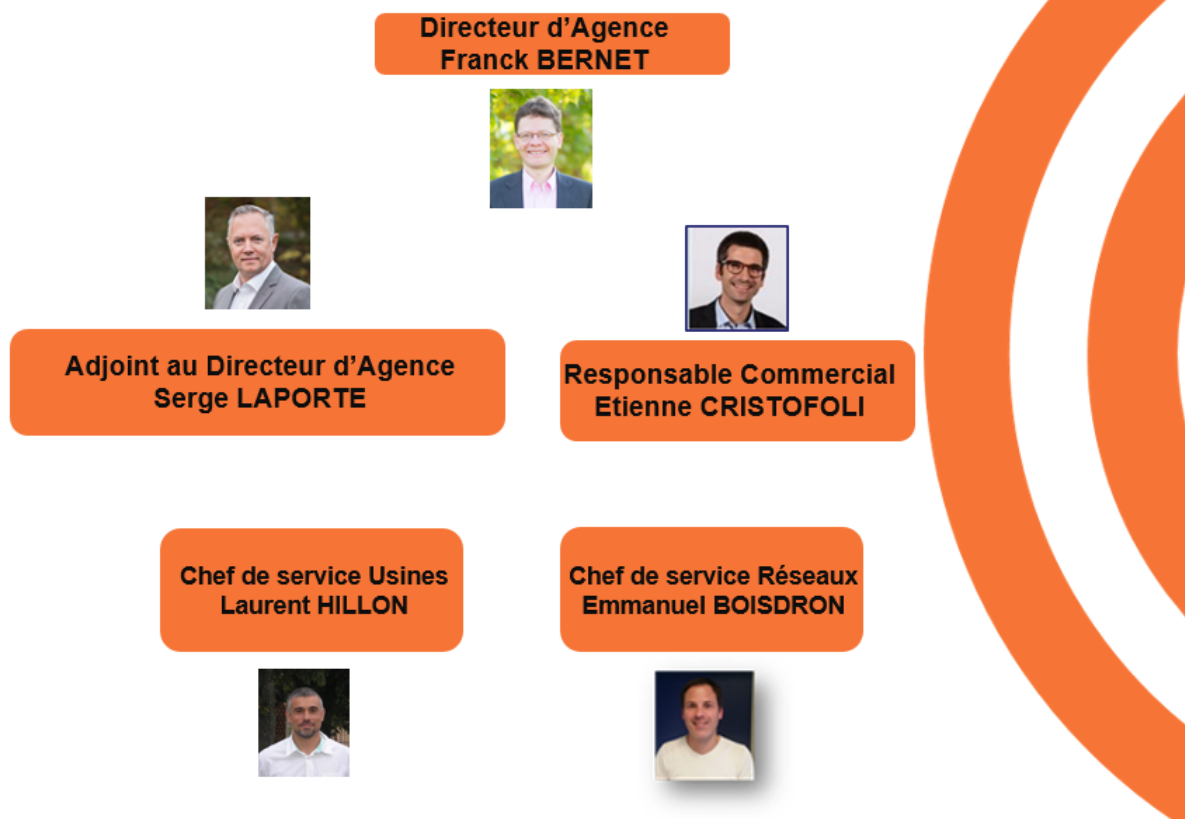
Directeur d’Agence
Franck BERNET

Adjoint au Directeur d’Agence
Serge LAPORTE

Responsable Commercial
Etienne CRISTOFOLI

Chef de service Usines
Laurent HILLON

Chef de service Réseaux
Emmanuel BOISDRON